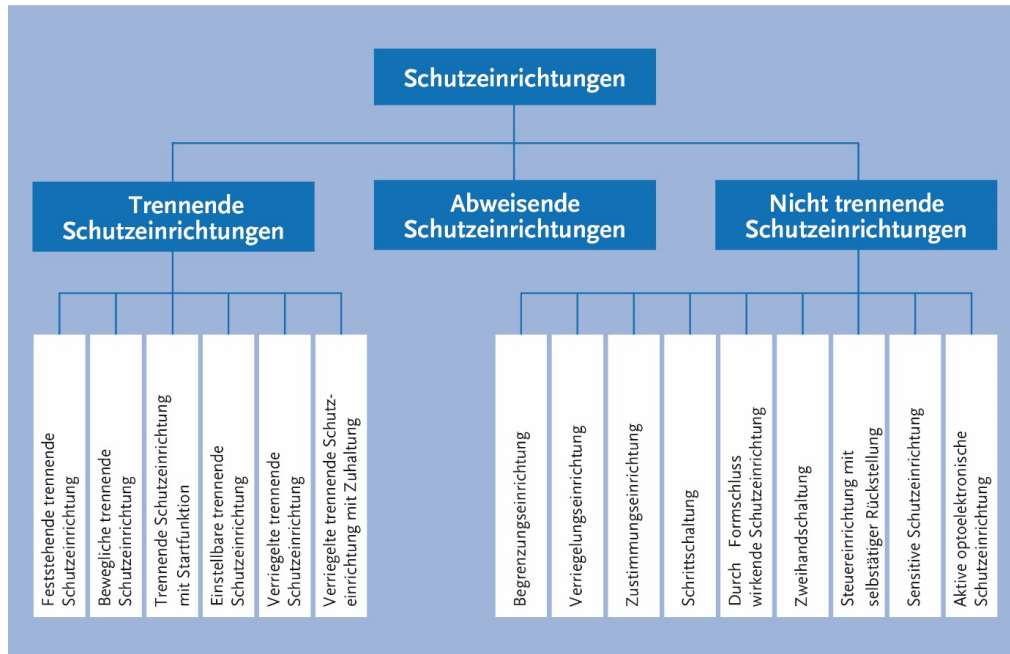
Schutzeinrichtungen

Trennende Schutzeinrichtungen

Abweisende Schutzeinrichtungen

Nicht trennende Schutzeinrichtungen

Feststehende trennende Schutzeinrichtung

Bewegliche trennende Schutzeinrichtung

Trennende Schutzeinrichtung mit Startfunktion

Einstellbare trennende Schutzeinrichtung

Verriegelte trennende Schutzeinrichtung

Verriegelte trennende Schutzeinrichtung mit Zuhaltung

Begrenzungseinrichtung

Verriegelungseinrichtung

Zustimmungseinrichtung

Schrittschaltung

Durch Formschluss wirkende Schutzeinrichtung

Zweihandschaltung

Steuereinrichtung mit selbstätiger Rückstellung

Sensitive Schutzeinrichtung

Aktive optoelektronische Schutzeinrichtung